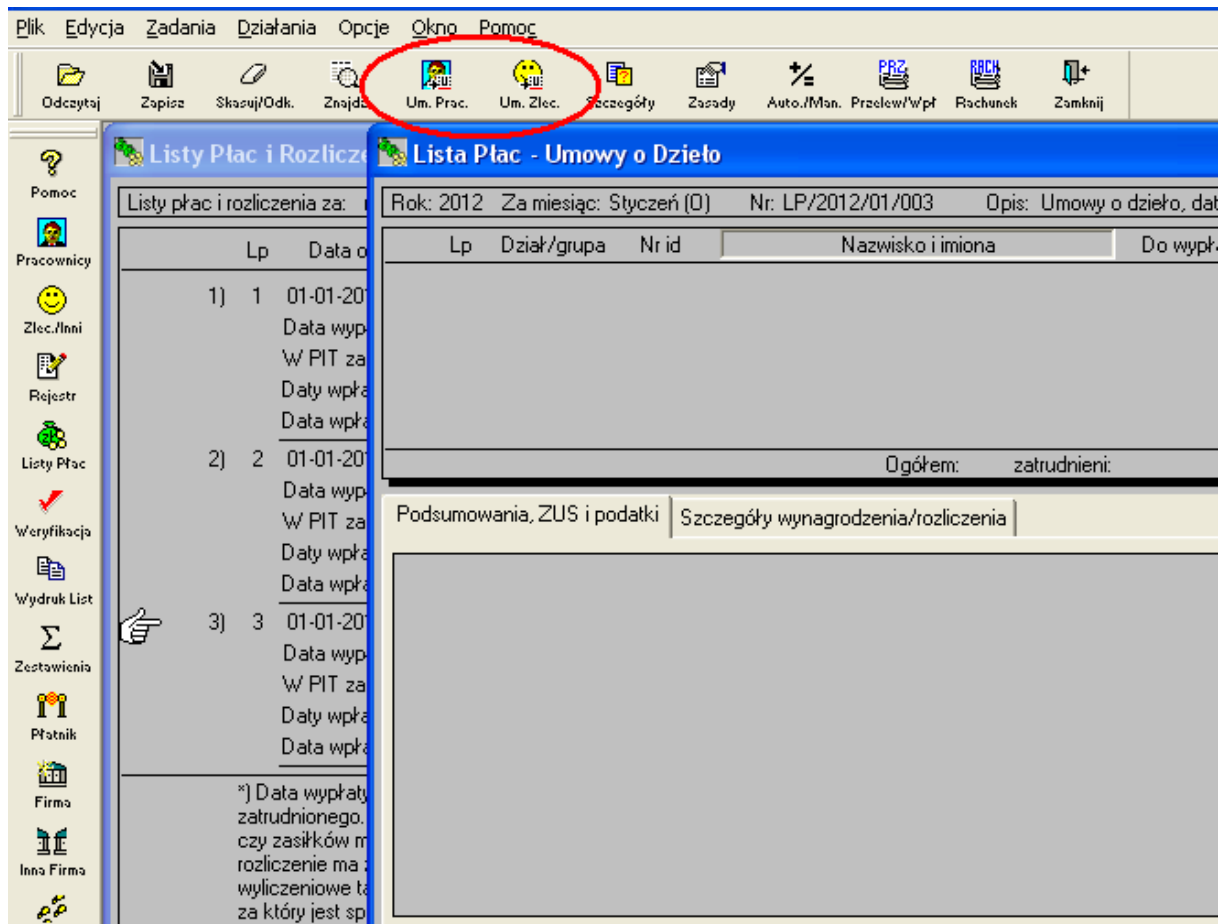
Plik Edycja Zadania Działania Opcje Okno Pomoc

Odczytaj Zapisz Skasuj/Odk. Znajdź Um. Prac. Um. Zlec. Szczegóły Zasady Auto./Man. Przelew/Wpł Rachunek Zamknij

Pomoc
Pracownicy
Zlec./Inni
Rejestr
Listy Płac
Weryfikacja
Wydruk List
Zestawienia
Płatnik
Firma
Inna Firma

Listy Płac i Rozlicze

Listy płac i rozliczenia za:

Lp Data o

1) 1 01-01-201
Data wyp
W PIT za
Daty wpła
Data wpła

2) 2 01-01-201
Data wyp
W PIT za
Daty wpła
Data wpła

3) 3 01-01-201
Data wyp
W PIT za
Daty wpła
Data wpła

*) Data wypłaty
zatrudnionego.
czy zasiłków m
rozliczenie ma
wyliczeniowe ta
za który jest sp

Lista Płac - Umowy o Dzieło

Rok: 2012 Za miesiąc: Styczeń (0) Nr: LP/2012/01/003 Opis: Umowy o dzieło, dat

| Lp | Dział/grupa | Nr id | Nazwisko i imiona | Do wypła |
|---|---|---|---|---|

Ogółem: zatrudnieni:

Podsumowania, ZUS i podatki | Szczegóły wynagrodzenia/rozliczenia